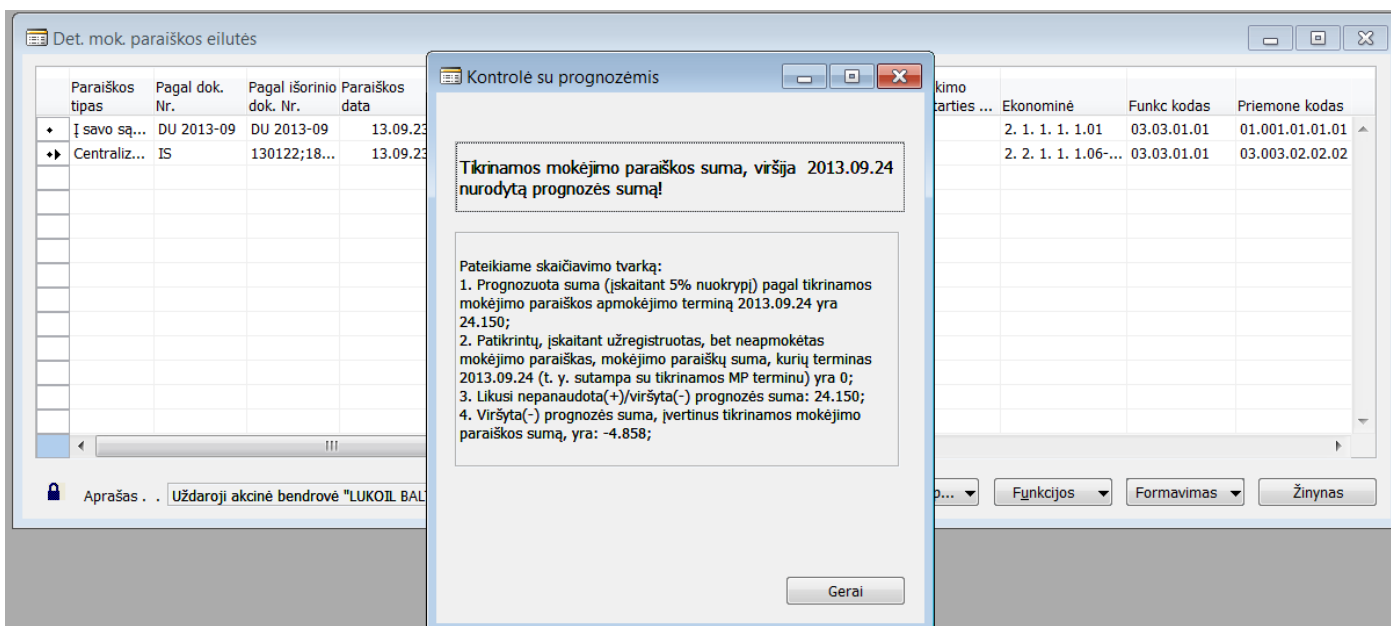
Det. mok. paraiškos eilutės

| | Paraiškos tipas | Pagal dok. Nr. | Pagal išorinio dok. Nr. | Paraiškos data | ...kimo ...tarties ... | Ekonominė | Funkc kodas | Priemone kodas |
|---|---|---|---|---|---|---|---|---|
| | Į savo są... | DU 2013-09 | DU 2013-09 | 13.09.23 | | 2. 1. 1. 1. 1.01 | 03.03.01.01 | 01.001.01.01.01 |
| | Centraliz... | IS | 130122;18... | 13.09.23 | | 2. 2. 1. 1. 1.06-... | 03.03.01.01 | 03.003.02.02.02 |

Aprašas . . Uždaroji akcinė bendrovė "LUKOIL BAL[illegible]

p... Funkcijos Formavimas Žinynas

Kontrolė su prognozėmis

Tikrinamos mokėjimo paraiškos suma, viršija 2013.09.24 nurodytą prognozės sumą!

Pateikiame skaičiavimo tvarką:
1. Prognozuota suma (įskaitant 5% nuokrypį) pagal tikrinamos mokėjimo paraiškos apmokėjimo terminą 2013.09.24 yra 24.150;
2. Patikrintų, įskaitant užregistruotas, bet neapmokėtas mokėjimo paraiškas, mokėjimo paraiškų suma, kurių terminas 2013.09.24 (t. y. sutampa su tikrinamos MP terminu) yra 0;
3. Likusi nepanaudota(+)/viršyta(-) prognozės suma: 24.150;
4. Viršyta(-) prognozės suma, įvertinus tikrinamos mokėjimo paraiškos sumą, yra: -4.858;

Gerai